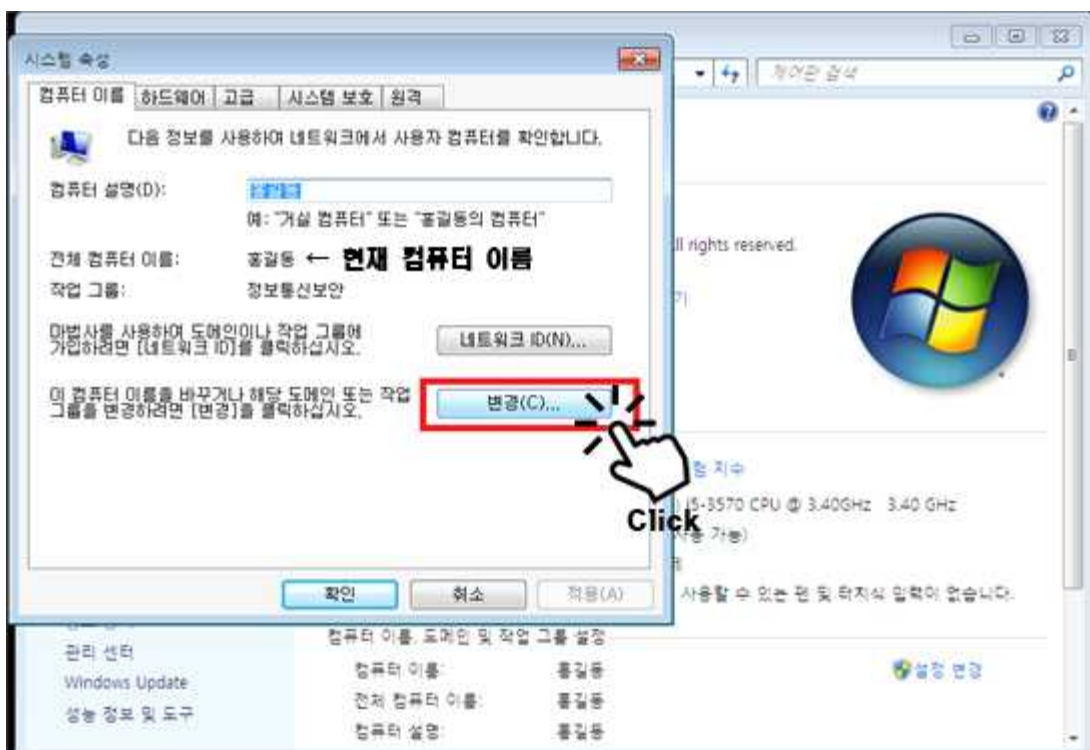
시스템 속성

컴퓨터 이름 | 하드웨어 | 고급 | 시스템 보호 | 원격

다음 정보를 사용하여 네트워크에서 사용자 컴퓨터를 확인합니다.

컴퓨터 설명(D): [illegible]

예: "거실 컴퓨터" 또는 "홍길동의 컴퓨터"

전체 컴퓨터 이름: 홍길동 ← 현재 컴퓨터 이름

작업 그룹: 정보통신보안

마법사를 사용하여 도메인이나 작업 그룹에 가입하려면 [네트워크 ID]를 클릭하십시오.

네트워크 ID(N)...

이 컴퓨터 이름을 바꾸거나 해당 도메인 또는 작업 그룹을 변경하려면 [변경]을 클릭하십시오.

변경(C)...

Click

확인 취소 적용(A)

제어판 검색

ll rights reserved.

험 지수

i5-3570 CPU @ 3.40GHz 3.40 GHz

(용 가능)

사용할 수 있는 펜 및 터치식 입력이 없습니다.

관리 센터

Windows Update

성능 정보 및 도구

컴퓨터 이름, 도메인 및 작업 그룹 설정

컴퓨터 이름: 홍길동

전체 컴퓨터 이름: 홍길동

컴퓨터 설명: 홍길동

설정 변경